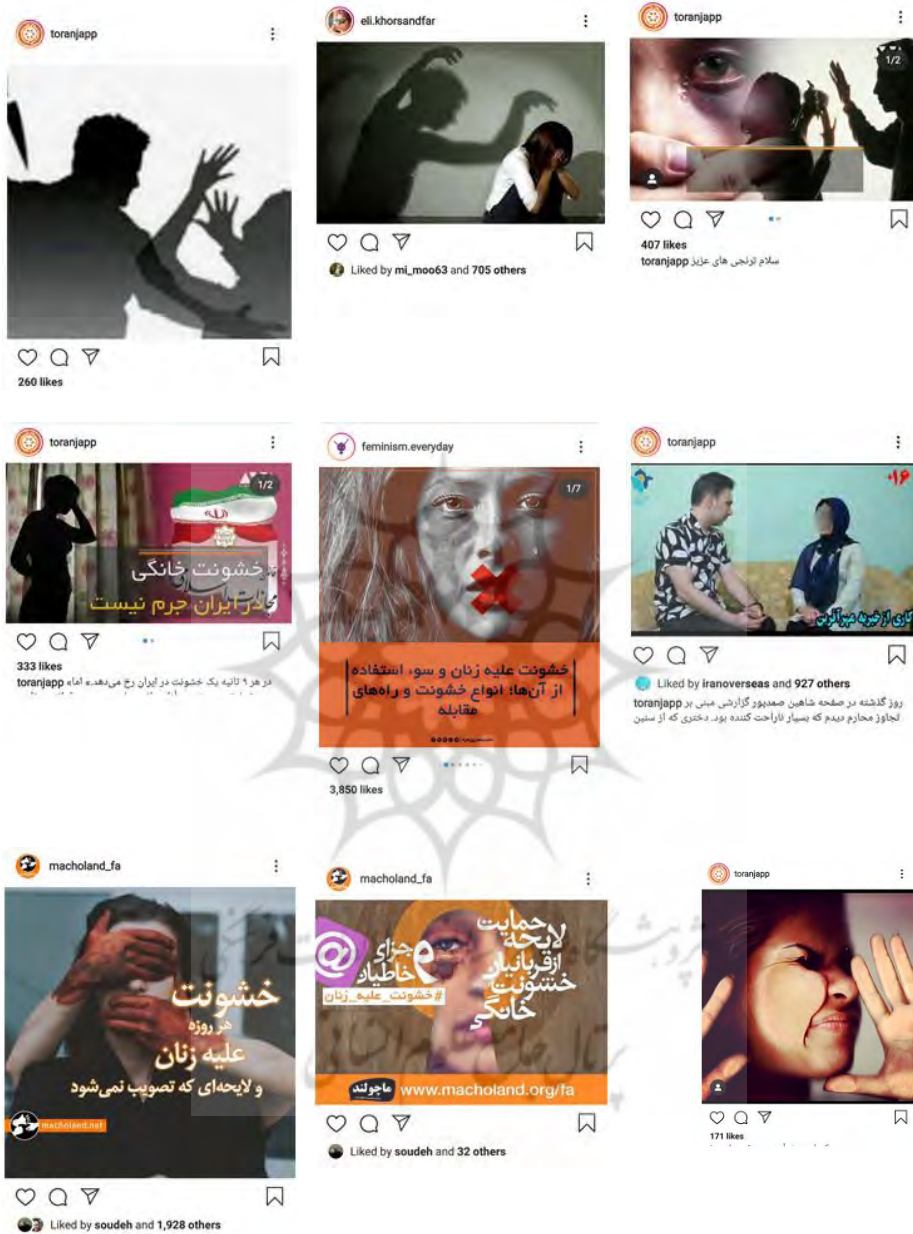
toranjapp

260 likes

eli.khorsandfar

Liked by mi_moo63 and 705 others

toranjapp

1/2

407 likes

toranjapp سلام ترنجی های عزیز

toranjapp

1/2

خشونت خانگی

در ایران جرم نیست

333 likes

toranjapp در هر ۹ ثانیه یک خشونت در ایران رخ می‌دهد، اما

feminism.everyday

1/7

خشونت علیه زنان و سوء استفاده از آن‌ها؛ انواع خشونت و راه‌های مقابله

3,850 likes

toranjapp

+۱۶

کاری از خیریه مهرآفرین

Liked by iranoverseas and 927 others

toranjapp روز گذشته در صفحه شاهین صمدپور گزارشی مبنی بر تجاوز محارم دیدم که بسیار ناراحت کننده بود. دختری که از سنین

macholand_fa

خشونت هر روزه علیه زنان و لایحه‌ای که تصویب نمی‌شود

macholand.net

Liked by soudeh and 1,928 others

macholand_fa

لایحه حمایت از قربانیان خشونت خانگی

جزای خاطیان

#خشونت_علیه_زنان

ماچولند www.macholand.org/fa

Liked by soudeh and 32 others

toranjapp

171 likes